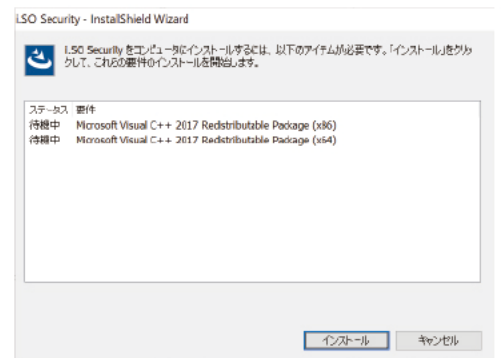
i.SO Security - InstallShield Wizard

i.SO Security をコンピュータにインストールするには、以下のアイテムが必要です。「インストール」をクリックして、これらの要件のインストールを開始します。

| ステータス | 要件 |
|---|---|
| 待機中 | Microsoft Visual C++ 2017 Redistributable Package (x86) |
| 待機中 | Microsoft Visual C++ 2017 Redistributable Package (x64) |

インストール キャンセル